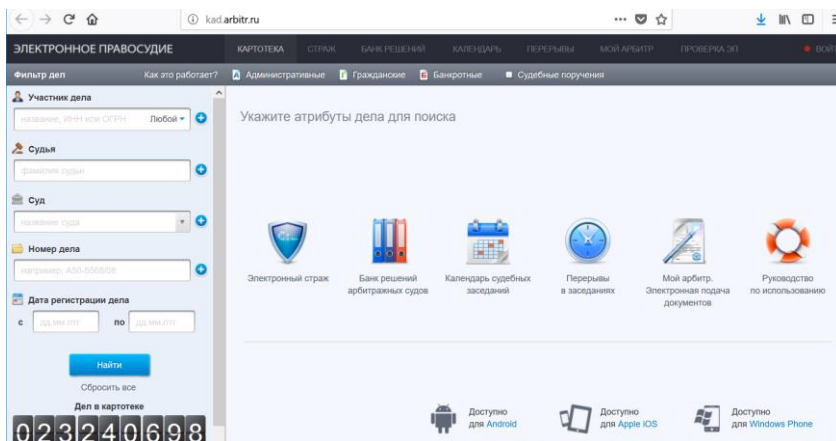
kad.arbitr.ru

ЭЛЕКТРОННОЕ ПРАВОСУДИЕ

КАРТОТЕКА СТРАЖ БАНК РЕШЕНИЙ КАЛЕНДАРЬ ПЕРЕРЫВЫ МОЙ АРБИТР ПРОВЕРКА ЭП ВОЙТИ

Фильтр дел Как это работает? Административные Гражданские Банкротные Судебные поручения

Участник дела
название, ИНН или ОГРН Любой

Судья
фамилия судьи

Суд
название суда

Номер дела
например, А50-5568/08

Дата регистрации дела
с дд.мм.гггг по дд.мм.гггг

Найти

Сбросить все

Дел в картотеке

023240698

Укажите атрибуты дела для поиска

Электронный страж

Банк решений арбитражных судов

Календарь судебных заседаний

Перерывы в заседаниях

Мой арбитр. Электронная подача документов

Руководство по использованию

Доступно для Android

Доступно для Apple iOS

Доступно для Windows Phone